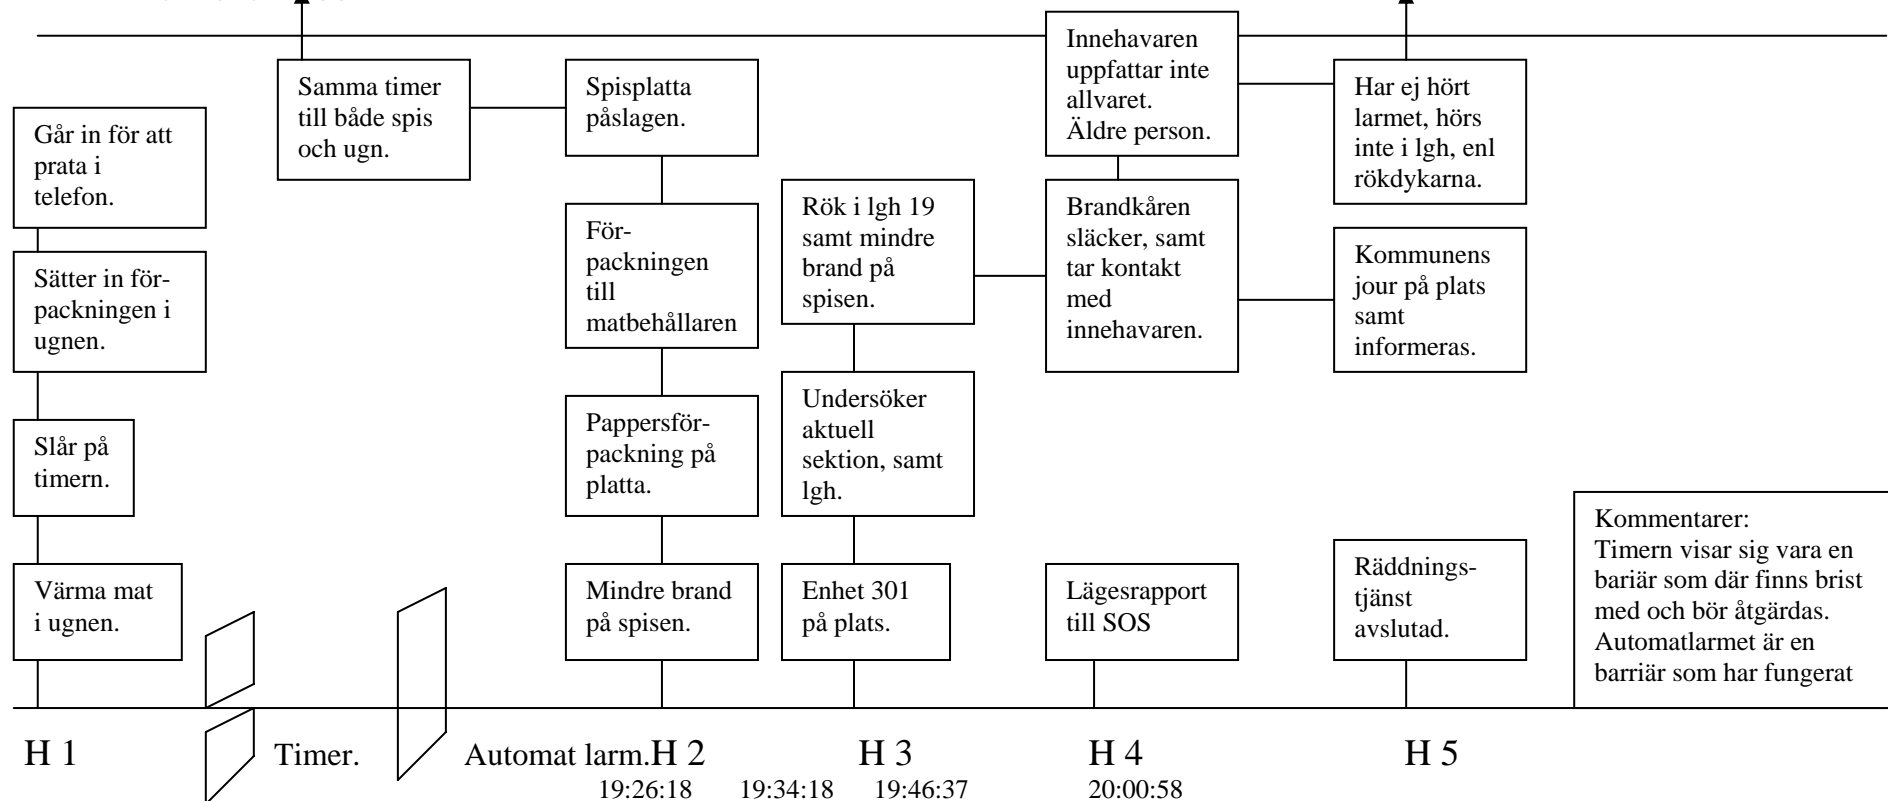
Samma timer till både spis och ugn.

Spisplatta påslagen.

Innehavaren uppfattar inte allvaret. Äldre person.

Har ej hört larmet, hörs inte i lgh, enl rökdykarna.

Går in för att prata i telefon.

Sätter in förpackningen i ugnen.

Slår på timern.

Värma mat i ugnen.

Förpackningen till matbehållaren

Pappersförpackning på platta.

Mindre brand på spisen.

Rök i lgh 19 samt mindre brand på spisen.

Undersöker aktuell sektion, samt lgh.

Enhet 301 på plats.

Brandkåren släcker, samt tar kontakt med innehavaren.

Lägesrapport till SOS

Kommunens jour på plats samt informeras.

Räddningstjänst avslutad.

Kommentarer:
Timern visar sig vara en bariär som där finns brist med och bör åtgärdas. Automatlarmet är en barriär som har fungerat

H 1 Timer. Automat larm. H 2 H 3 H 4 H 5

19:26:18 19:34:18 19:46:37 20:00:58